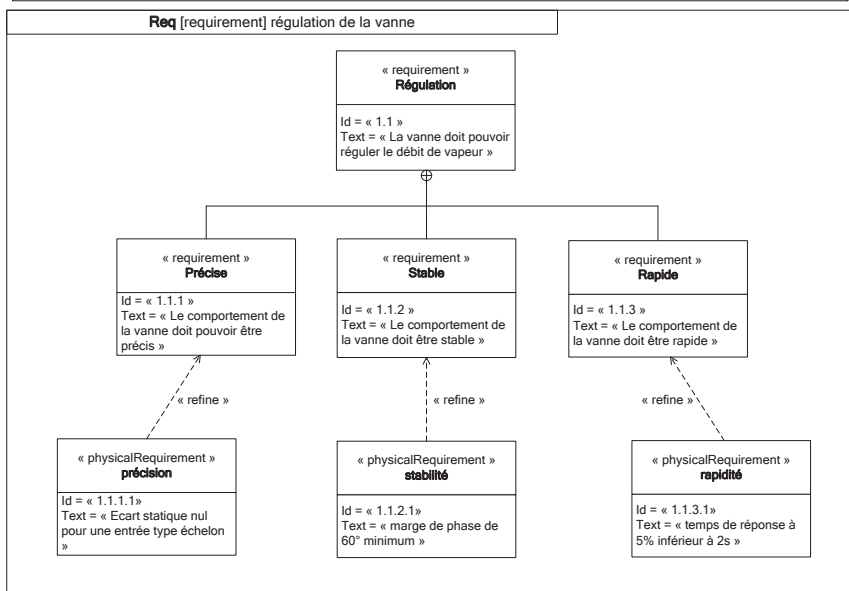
**Req** [requirement] régulation de la vanne

« requirement »
**Régulation**

Id = « 1.1 »
Text = « La vanne doit pouvoir réguler le débit de vapeur »

« requirement »
**Précise**

Id = « 1.1.1 »
Text = « Le comportement de la vanne doit pouvoir être précis »

« requirement »
**Stable**

Id = « 1.1.2 »
Text = « Le comportement de la vanne doit être stable »

« requirement »
**Rapide**

Id = « 1.1.3 »
Text = « Le comportement de la vanne doit être rapide »

« refine »

« refine »

« refine »

« physicalRequirement »
**précision**

Id = « 1.1.1.1»
Text = « Ecart statique nul pour une entrée type échelon »

« physicalRequirement »
**stabilité**

Id = « 1.1.2.1»
Text = « marge de phase de 60° minimum »

« physicalRequirement »
**rapidité**

Id = « 1.1.3.1»
Text = « temps de réponse à 5% inférieur à 2s »